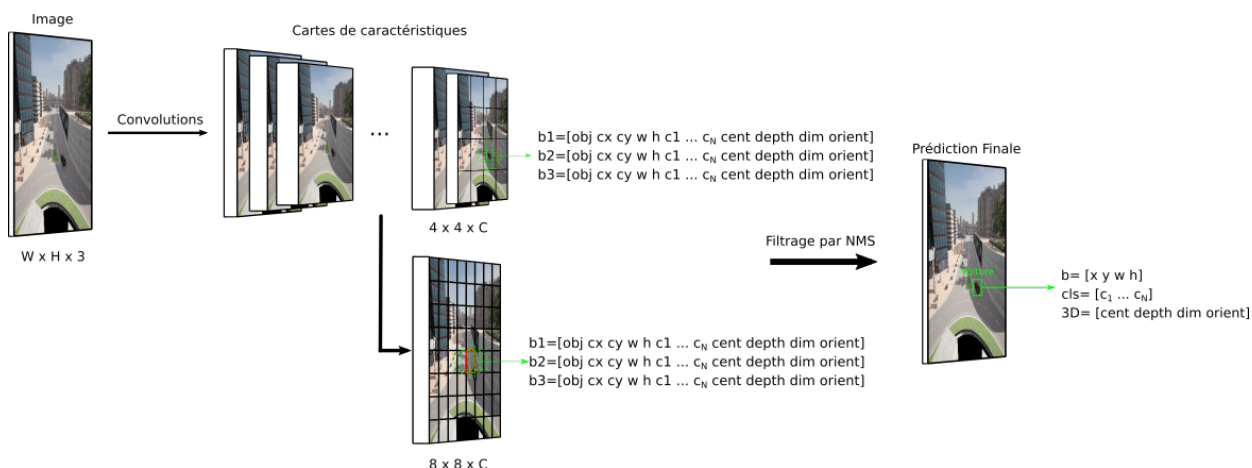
Image

W x H x 3

Convolutions

Cartes de caractéristiques

...

4 x 4 x C

b1=[obj cx cy w h c1 ... $c_N$ cent depth dim orient]
b2=[obj cx cy w h c1 ... $c_N$ cent depth dim orient]
b3=[obj cx cy w h c1 ... $c_N$ cent depth dim orient]

8 x 8 x C

b1=[obj cx cy w h c1 ... $c_N$ cent depth dim orient]
b2=[obj cx cy w h c1 ... $c_N$ cent depth dim orient]
b3=[obj cx cy w h c1 ... $c_N$ cent depth dim orient]

Filtrage par NMS

Prédiction Finale

Voiture

b= [x y w h]
cls= [$c_1$ ... $c_N$]
3D= [cent depth dim orient]